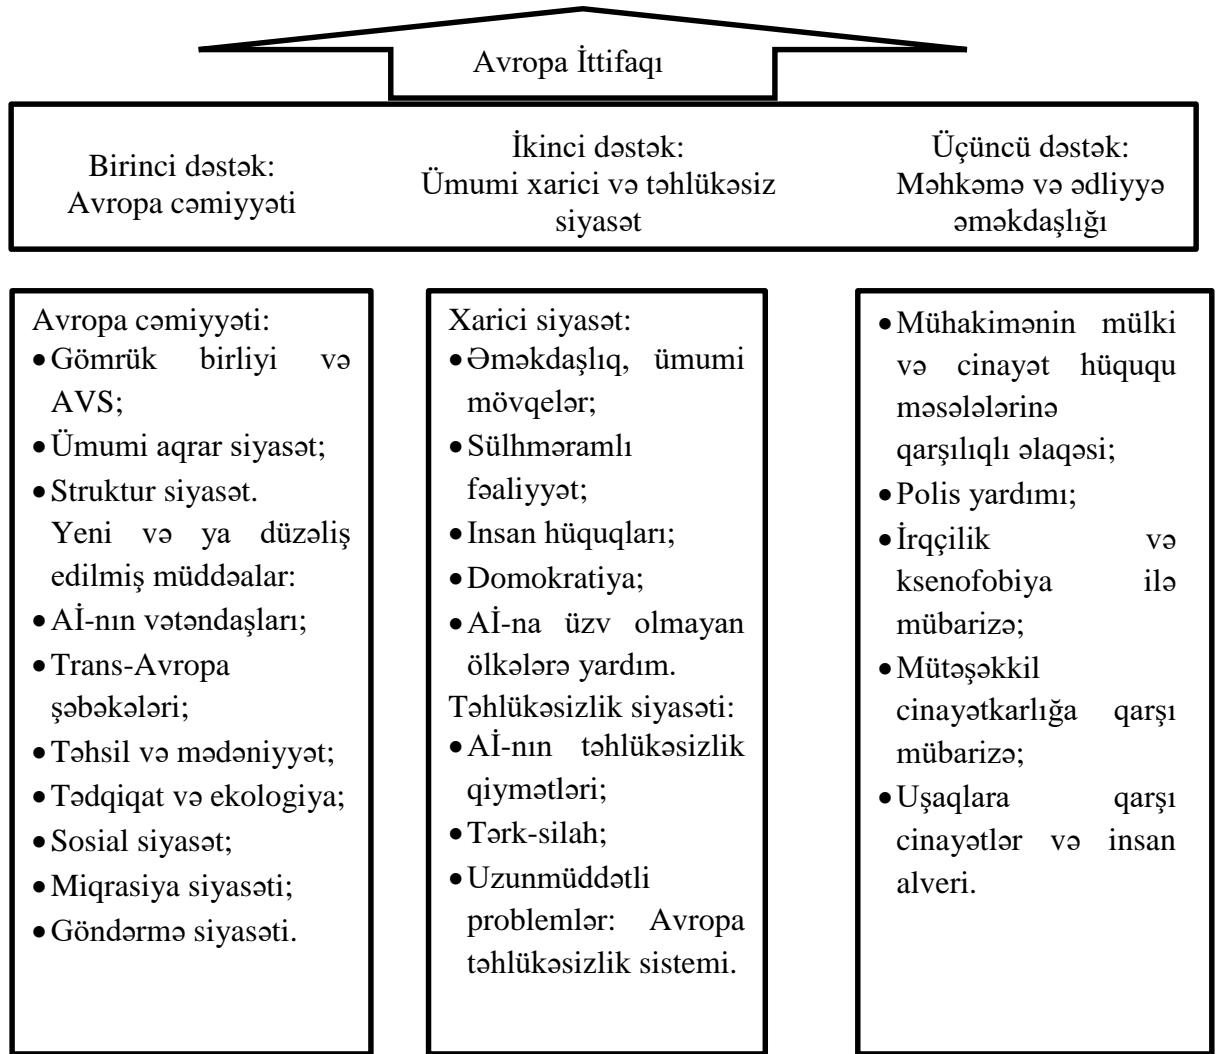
Avropa İttifaqı

Birinci dəstək: Avropa cəmiyyəti

İkinci dəstək: Ümumi xarici və təhlükəsiz siyasət

Üçüncü dəstək: Məhkəmə və ədliyyə əməkdaşlığı

Avropa cəmiyyəti:
• Gömrük birliyi və AVS;
• Ümumi aqrar siyasət;
• Struktur siyasət.
Yeni və ya düzəliş edilmiş müddəalar:
• Aİ-nın vətəndaşları;
• Trans-Avropa şəbəkələri;
• Təhsil və mədəniyyət;
• Tədqiqat və ekologiya;
• Sosial siyasət;
• Miqrasiya siyasəti;
• Göndərmə siyasəti.

Xarici siyasət:
• Əməkdaşlıq, ümumi mövqelər;
• Sülhməramlı fəaliyyət;
• Insan hüquqları;
• Domokratiya;
• Aİ-na üzv olmayan ölkələrə yardım.
Təhlükəsizlik siyasəti:
• Aİ-nın təhlükəsizlik qiymətləri;
• Tərk-silah;
• Uzunmüddətli problemlər: Avropa təhlükəsizlik sistemi.

• Mühakimənin mülki və cinayət hüququ məsələlərinə qarşılıqlı əlaqəsi;
• Polis yardımı;
• İrqçilik və ksenofobiya ilə mübarizə;
• Mütəşəkkil cinayətkarlığa qarşı mübarizə;
• Uşaqlara qarşı cinayətlər və insan alveri.